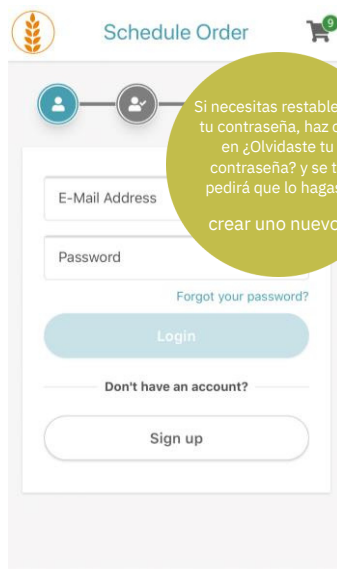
Schedule Order

9

Si necesitas restable tu contraseña, haz c en ¿Olvidaste tu contraseña? y se t pedirá que lo hagas

crear uno nuevo

E-Mail Address

Password

Forgot your password?

Login

Don't have an account?

Sign up